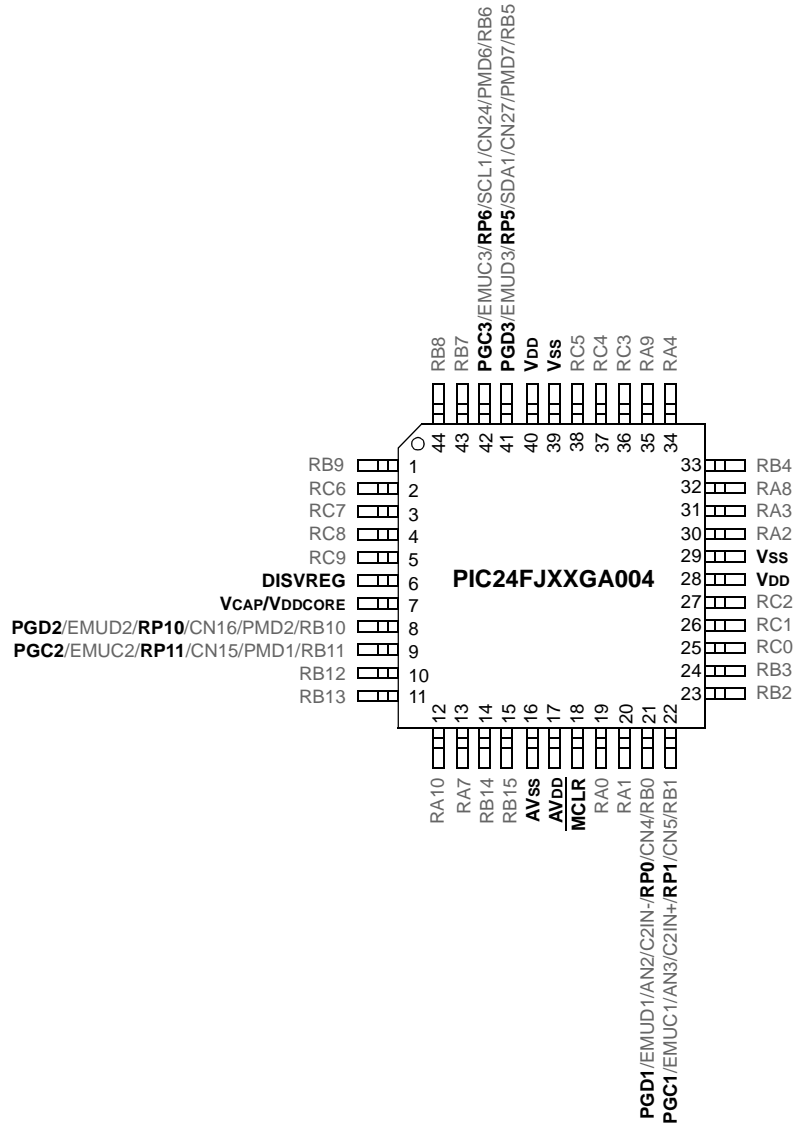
RB8
RB7
PGC3/EMUC3/RP6/SCL1/CN24/PMD6/RB6
PGD3/EMUD3/RP5/SDA1/CN27/PMD7/RB5
VDD
VSS
RC5
RC4
RC3
RA9
RA4

44 43 42 41 40 39 38 37 36 35 34

RB9 1
RC6 2
RC7 3
RC8 4
RC9 5
DISVREG 6
VCAP/VDDCORE 7
PGD2/EMUD2/RP10/CN16/PMD2/RB10 8
PGC2/EMUC2/RP11/CN15/PMD1/RB11 9
RB12 10
RB13 11

PIC24FJXXGA004

33 RB4
32 RA8
31 RA3
30 RA2
29 VSS
28 VDD
27 RC2
26 RC1
25 RC0
24 RB3
23 RB2

12 13 14 15 16 17 18 19 20 21 22

RA10
RA7
RB14
RB15
AVSS
AVDD
$\overline{MCLR}$
RA0
RA1
PGD1/EMUD1/AN2/C2IN-/RP0/CN4/RB0
PGC1/EMUC1/AN3/C2IN+/RP1/CN5/RB1